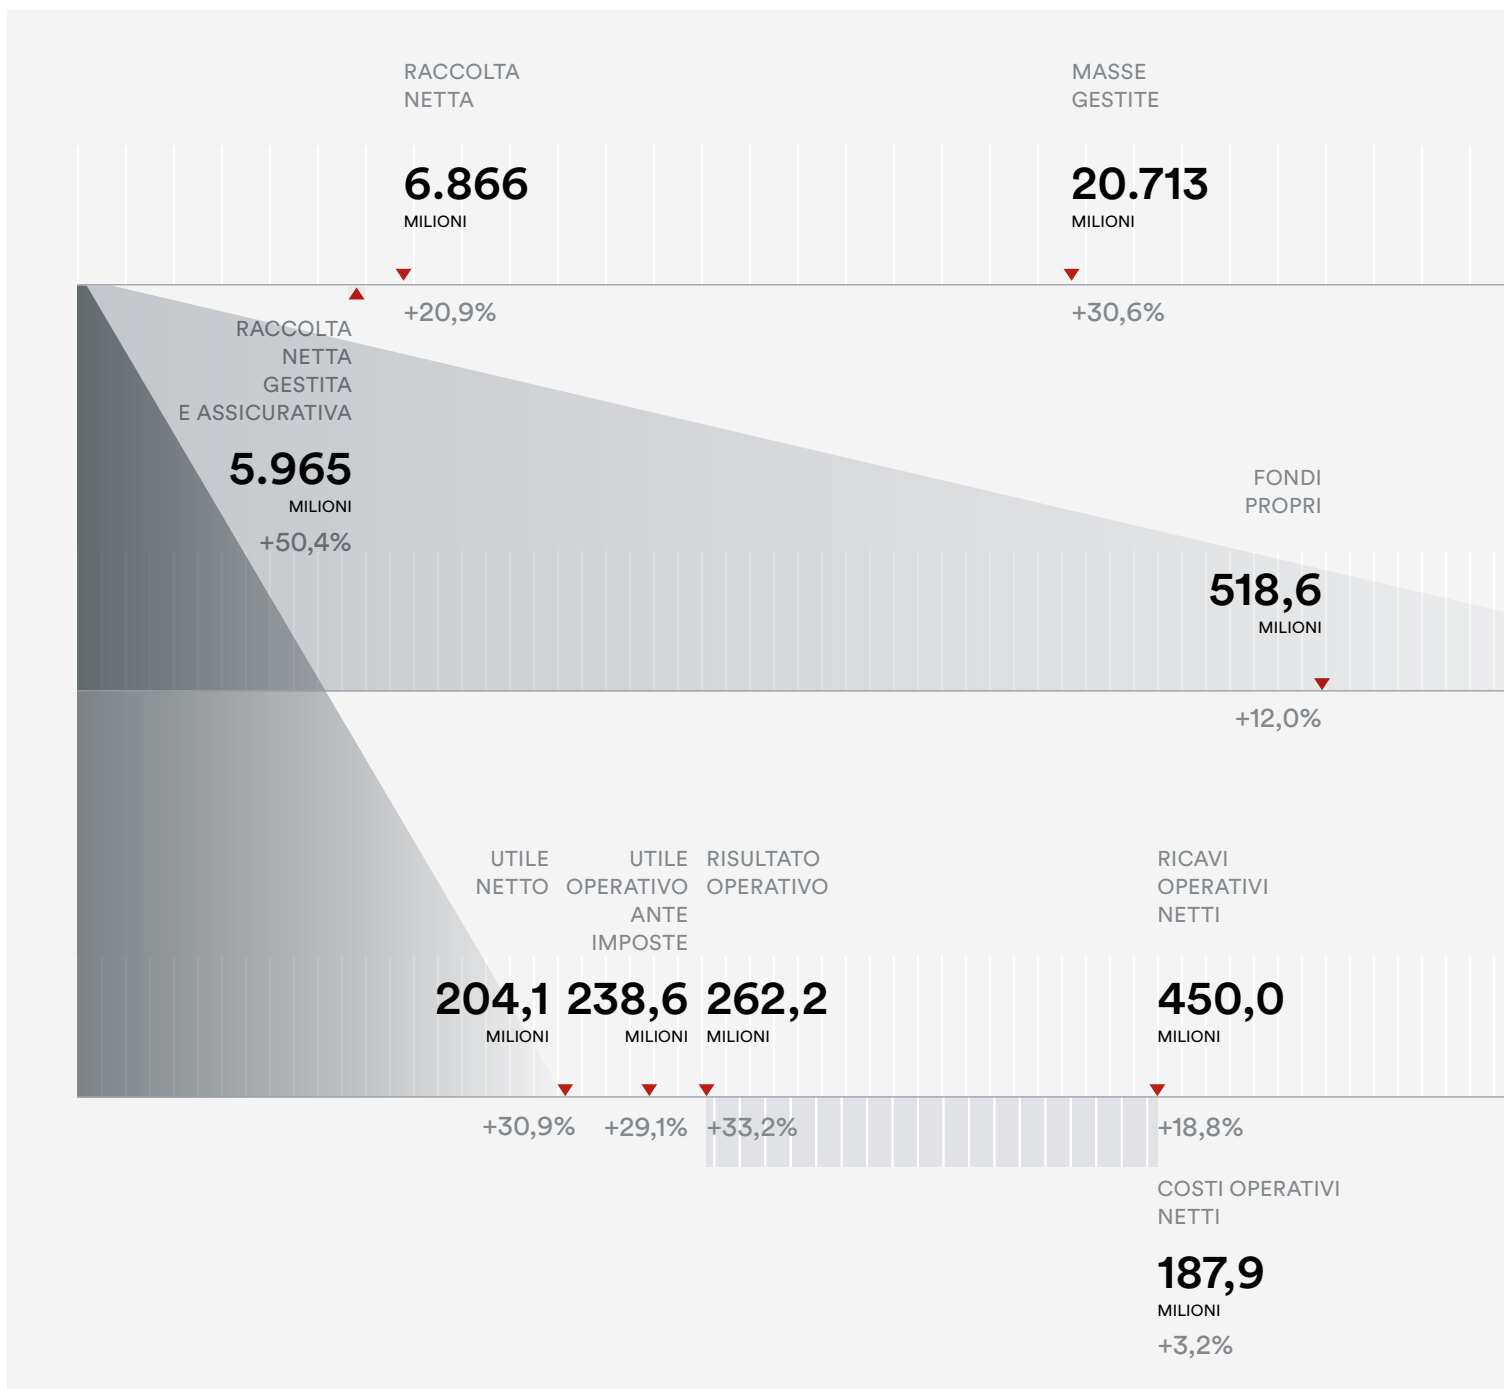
RACCOLTA NETTA

6.866
MILIONI

+20,9%

MASSE GESTITE

20.713
MILIONI

+30,6%

RACCOLTA NETTA GESTITA E ASSICURATIVA

5.965
MILIONI

+50,4%

FONDI PROPRI

518,6
MILIONI

+12,0%

UTILE NETTO

204,1
MILIONI

+30,9%

UTILE OPERATIVO ANTE IMPOSTE

238,6
MILIONI

+29,1%

RISULTATO OPERATIVO

262,2
MILIONI

+33,2%

RICAVI OPERATIVI NETTI

450,0
MILIONI

+18,8%

COSTI OPERATIVI NETTI

187,9
MILIONI

+3,2%